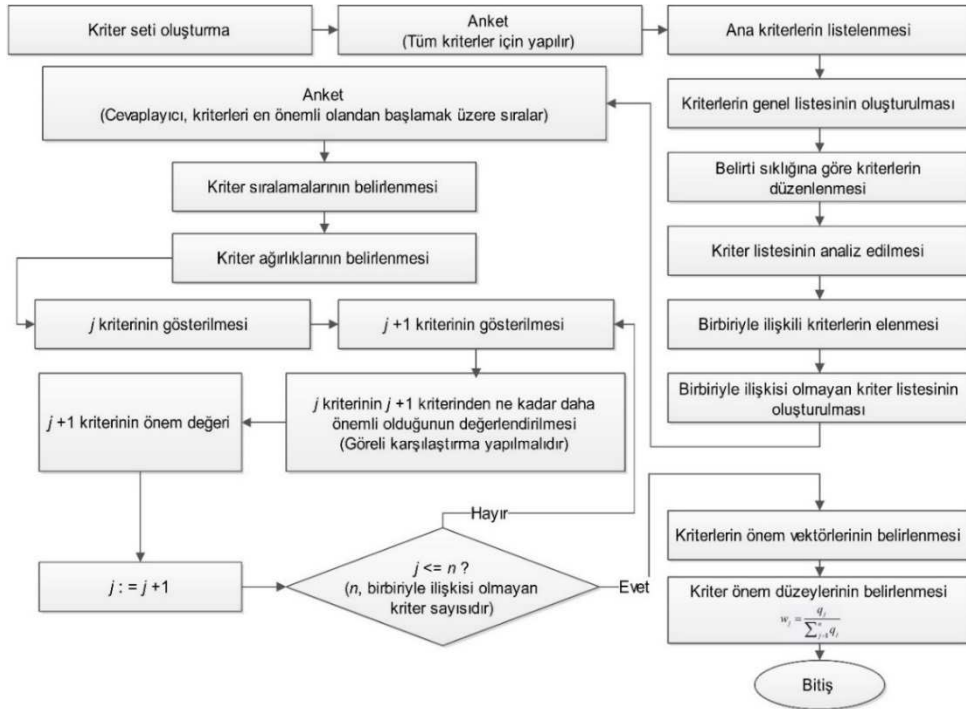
Kriter seti oluşturma

Anket
(Tüm kriterler için yapılır)

Ana kriterlerin listelenmesi

Kriterlerin genel listesinin oluşturulması

Belirti sıklığına göre kriterlerin düzenlenmesi

Kriter listesinin analiz edilmesi

Birbiriyle ilişkili kriterlerin elenmesi

Birbiriyle ilişkisi olmayan kriter listesinin oluşturulması

Anket
(Cevaplayıcı, kriterleri en önemli olandan başlamak üzere sıralar)

Kriter sıralamalarının belirlenmesi

Kriter ağırlıklarının belirlenmesi

$j$ kriterinin gösterilmesi

$j$ +1 kriterinin gösterilmesi

$j$ kriterinin $j$ +1 kriterinden ne kadar daha önemli olduğunun değerlendirilmesi
(Göreli karşılaştırma yapılmalıdır)

$j$ +1 kriterinin önem değeri

$j$ : = $j$ +1

Hayır

$j$ <= $n$ ?
($n$, birbiriyle ilişkisi olmayan kriter sayısıdır)

Evet

Kriterlerin önem vektörlerinin belirlenmesi

Kriter önem düzeylerinin belirlenmesi
$w_j = \frac{q_j}{\sum_{j=1}^{n} q_j}$

Bitiş